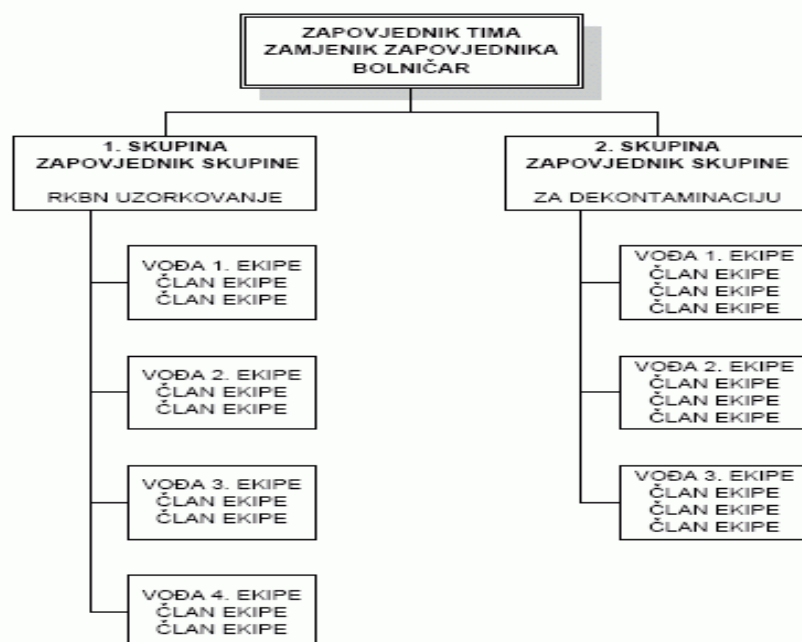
ZAPOVJEDNIK TIMA
ZAMJENIK ZAPOVJEDNIKA
BOLNIČAR

1. SKUPINA
ZAPOVJEDNIK SKUPINE

RKBN UZORKOVANJE

VOĐA 1. EKIPE
ČLAN EKIPE
ČLAN EKIPE

VOĐA 2. EKIPE
ČLAN EKIPE
ČLAN EKIPE

VOĐA 3. EKIPE
ČLAN EKIPE
ČLAN EKIPE

VOĐA 4. EKIPE
ČLAN EKIPE
ČLAN EKIPE

2. SKUPINA
ZAPOVJEDNIK SKUPINE

ZA DEKONTAMINACIJU

VOĐA 1. EKIPE
ČLAN EKIPE
ČLAN EKIPE
ČLAN EKIPE

VOĐA 2. EKIPE
ČLAN EKIPE
ČLAN EKIPE
ČLAN EKIPE

VOĐA 3. EKIPE
ČLAN EKIPE
ČLAN EKIPE
ČLAN EKIPE